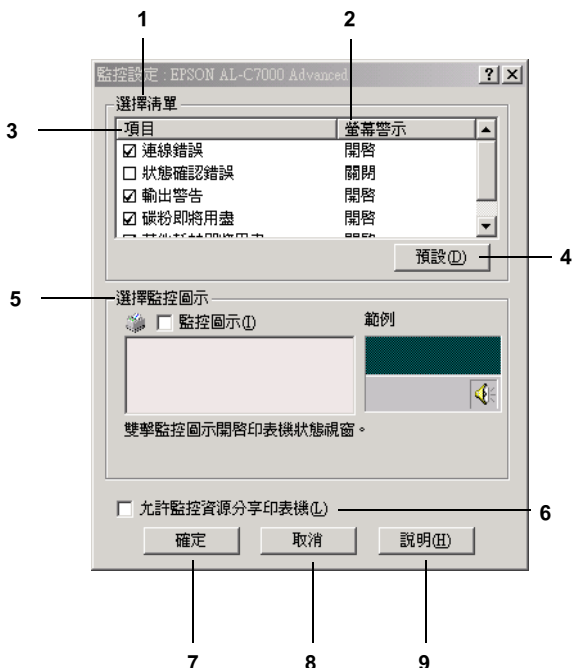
1
2
監控設定 : EPSON AL-C7000 Advanced
? X
選擇清單
3
| 項目 | 螢幕警示 |
|---|---|
| ☑ 連線錯誤 | 開啟 |
| ☐ 狀態確認錯誤 | 關閉 |
| ☑ 輸出警告 | 開啟 |
| ☑ 碳粉即將用盡 | 開啟 |
| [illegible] | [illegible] |

預設(D)
4
5
選擇監控圖示
☐ 監控圖示(I)
範例
雙擊監控圖示開啟印表機狀態視窗。
☐ 允許監控資源分享印表機(L)
6
確定
取消
說明(H)
7
8
9